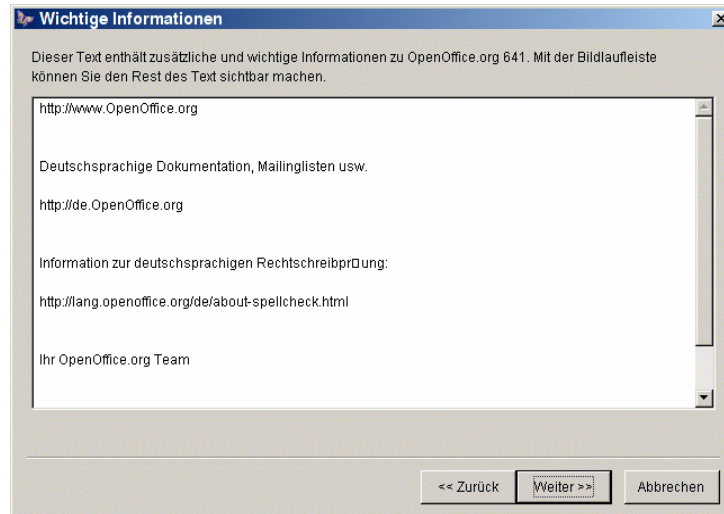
Wichtige Informationen

Dieser Text enthält zusätzliche und wichtige Informationen zu OpenOffice.org 641. Mit der Bildlaufleiste können Sie den Rest des Text sichtbar machen.

http://www.OpenOffice.org

Deutschsprachige Dokumentation, Mailinglisten usw.

http://de.OpenOffice.org

Information zur deutschsprachigen Rechtschreibpr□ung:

http://lang.openoffice.org/de/about-spellcheck.html

Ihr OpenOffice.org Team

<< Zurück

Weiter >>

Abbrechen